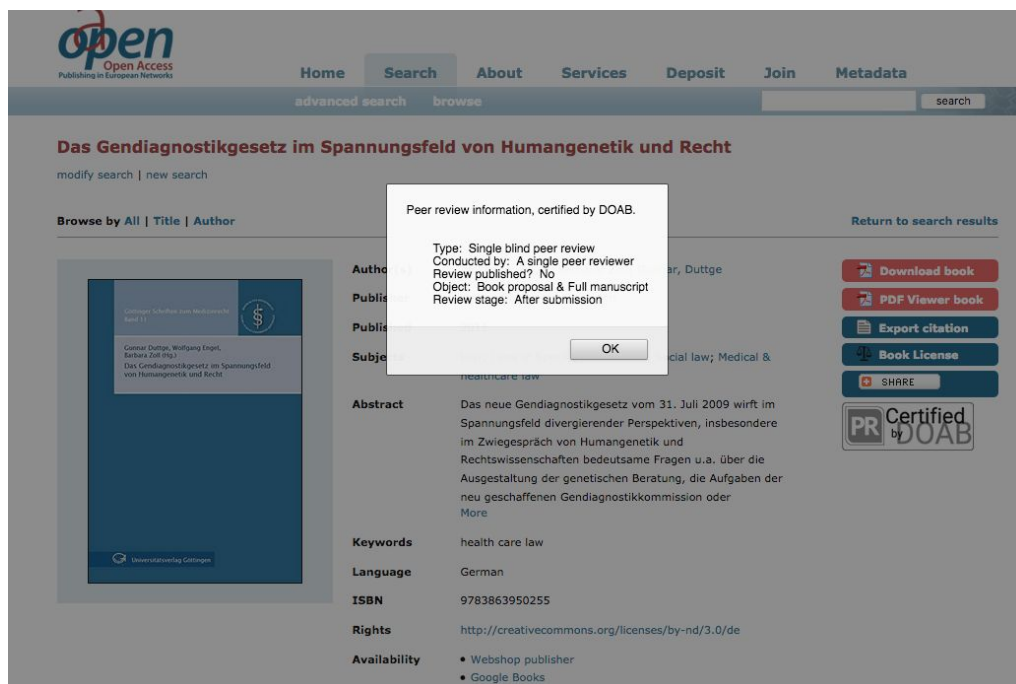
open
Open Access
Publishing in European Networks

Home Search About Services Deposit Join Metadata

advanced search browse

search

Das Gendiagnostikgesetz im Spannungsfeld von Humangenetik und Recht

modify search | new search

Browse by All | Title | Author

Return to search results

Göttinger Schriften zum Medizinrecht Band 11

Gunnar Duttge, Wolfgang Engel, Barbara Zoll (Hg.)
Das Gendiagnostikgesetz im Spannungsfeld von Humangenetik und Recht

Universitätsverlag Göttingen

Autho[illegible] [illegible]ar, Duttge

Publis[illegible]

Publis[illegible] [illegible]

Subje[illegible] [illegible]cial law; Medical & healthcare law

Peer review information, certified by DOAB.

Type: Single blind peer review
Conducted by: A single peer reviewer
Review published? No
Object: Book proposal & Full manuscript
Review stage: After submission

OK

Abstract Das neue Gendiagnostikgesetz vom 31. Juli 2009 wirft im Spannungsfeld divergierender Perspektiven, insbesondere im Zwiegespräch von Humangenetik und Rechtswissenschaften bedeutsame Fragen u.a. über die Ausgestaltung der genetischen Beratung, die Aufgaben der neu geschaffenen Gendiagnostikkommission oder
More

Keywords health care law

Language German

ISBN 9783863950255

Rights http://creativecommons.org/licenses/by-nd/3.0/de

Availability
• Webshop publisher
• Google Books

Download book
PDF Viewer book
Export citation
Book License
SHARE

PR Certified by DOAB